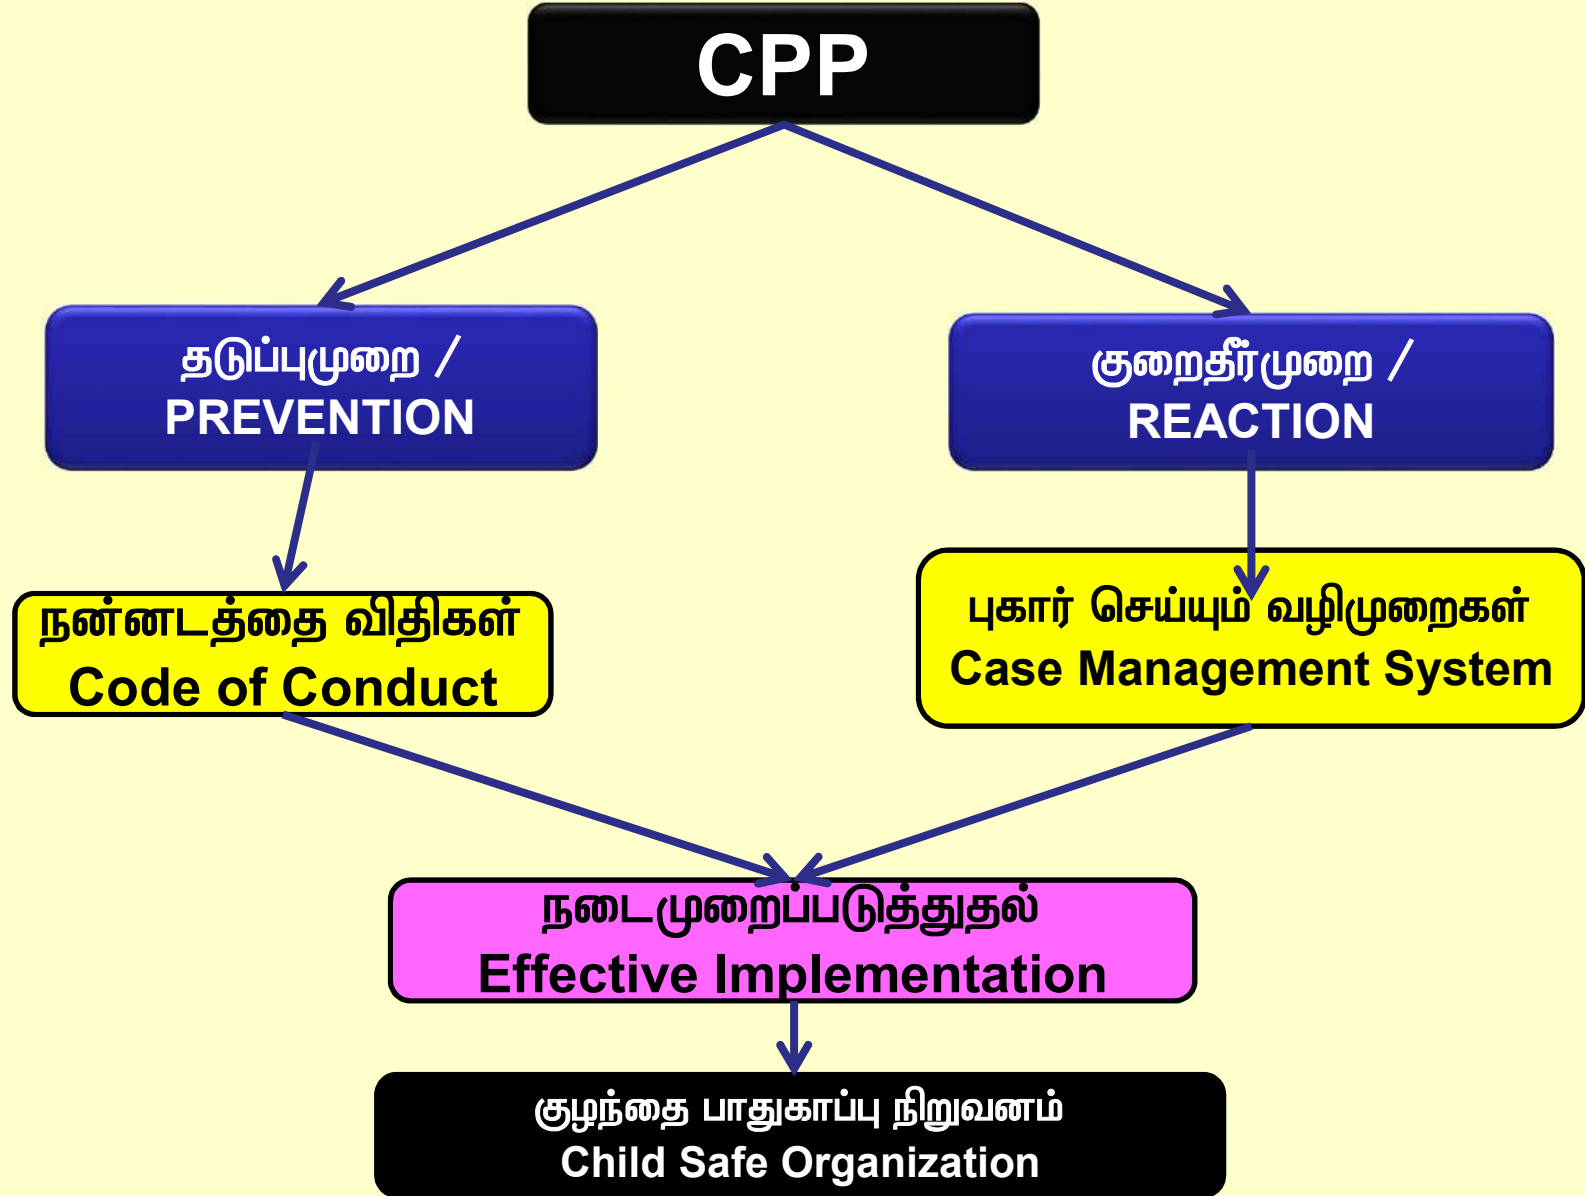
CPP

தடுப்புமுறை / PREVENTION

குறைதீர்முறை / REACTION

நன்னடத்தை விதிகள்
Code of Conduct

புகார் செய்யும் வழிமுறைகள்
Case Management System

நடைமுறைப்படுத்துதல்
Effective Implementation

குழந்தை பாதுகாப்பு நிறுவனம்
Child Safe Organization